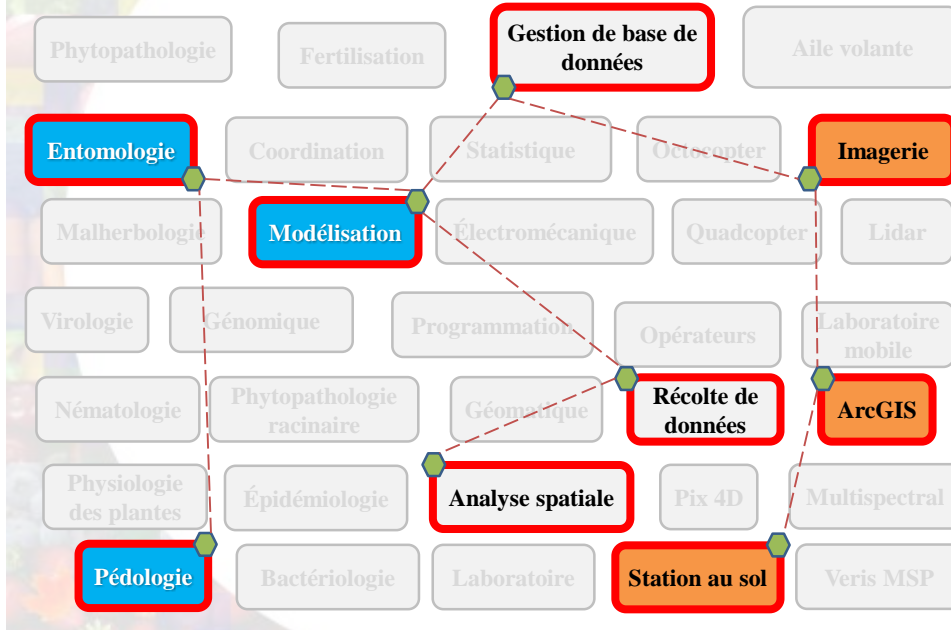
Phytopathologie

Fertilisation

Gestion de base de données

Aile volante

Entomologie

Coordination

Statistique

Octocopter

Imagerie

Malherbologie

Modélisation

Électromécanique

Quadcopter

Lidar

Virologie

Génomique

Programmation

Opérateurs

Laboratoire mobile

Nématologie

Phytopathologie racinaire

Géomatique

Récolte de données

ArcGIS

Physiologie des plantes

Épidémiologie

Analyse spatiale

Pix 4D

Multispectral

Pédologie

Bactériologie

Laboratoire

Station au sol

Veris MSP